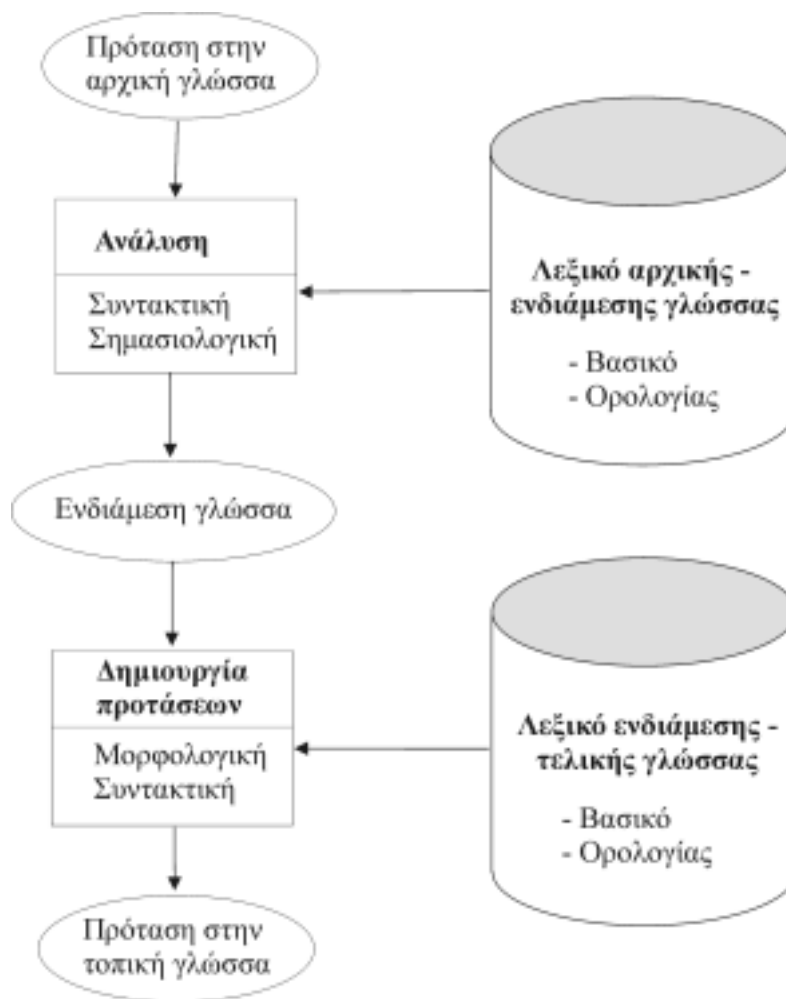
Πρόταση στην αρχική γλώσσα

Ανάλυση

Συντακτική
Σημασιολογική

Λεξικό αρχικής - ενδιάμεσης γλώσσας

- Βασικό
- Ορολογίας

Ενδιάμεση γλώσσα

Δημιουργία προτάσεων

Μορφολογική
Συντακτική

Λεξικό ενδιάμεσης - τελικής γλώσσας

- Βασικό
- Ορολογίας

Πρόταση στην τοπική γλώσσα